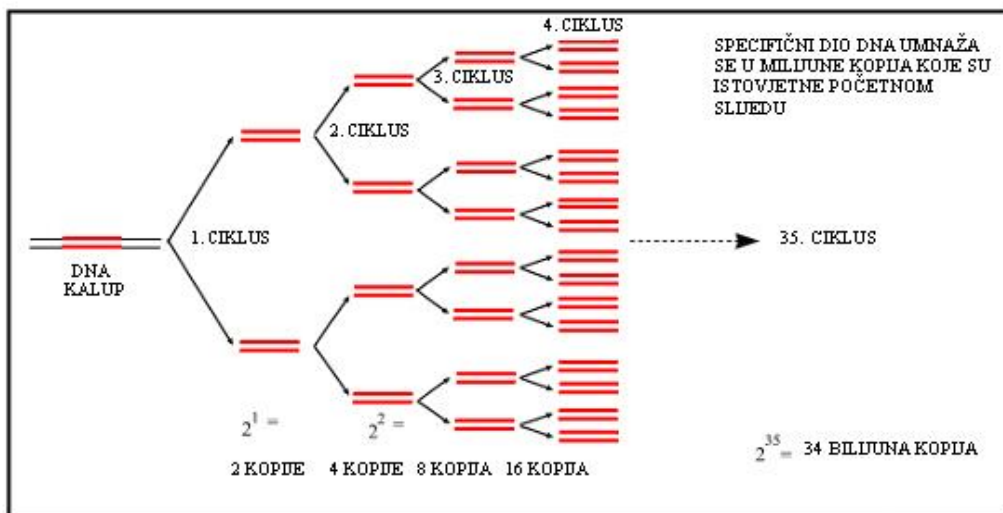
4. CIKLUS

SPECIFIČNI DIO DNA UMNAŽA SE U MILIJUNE KOPIJA KOJE SU ISTOVJETNE POČETNOM SLIJEDU

3. CIKLUS

2. CIKLUS

1. CIKLUS

DNA KALUP

35. CIKLUS

$2^1 =$

$2^2 =$

$2^{35} =$ 34 BILIJUNA KOPIJA

2 KOPIJE 4 KOPIJE 8 KOPIJA 16 KOPIJA